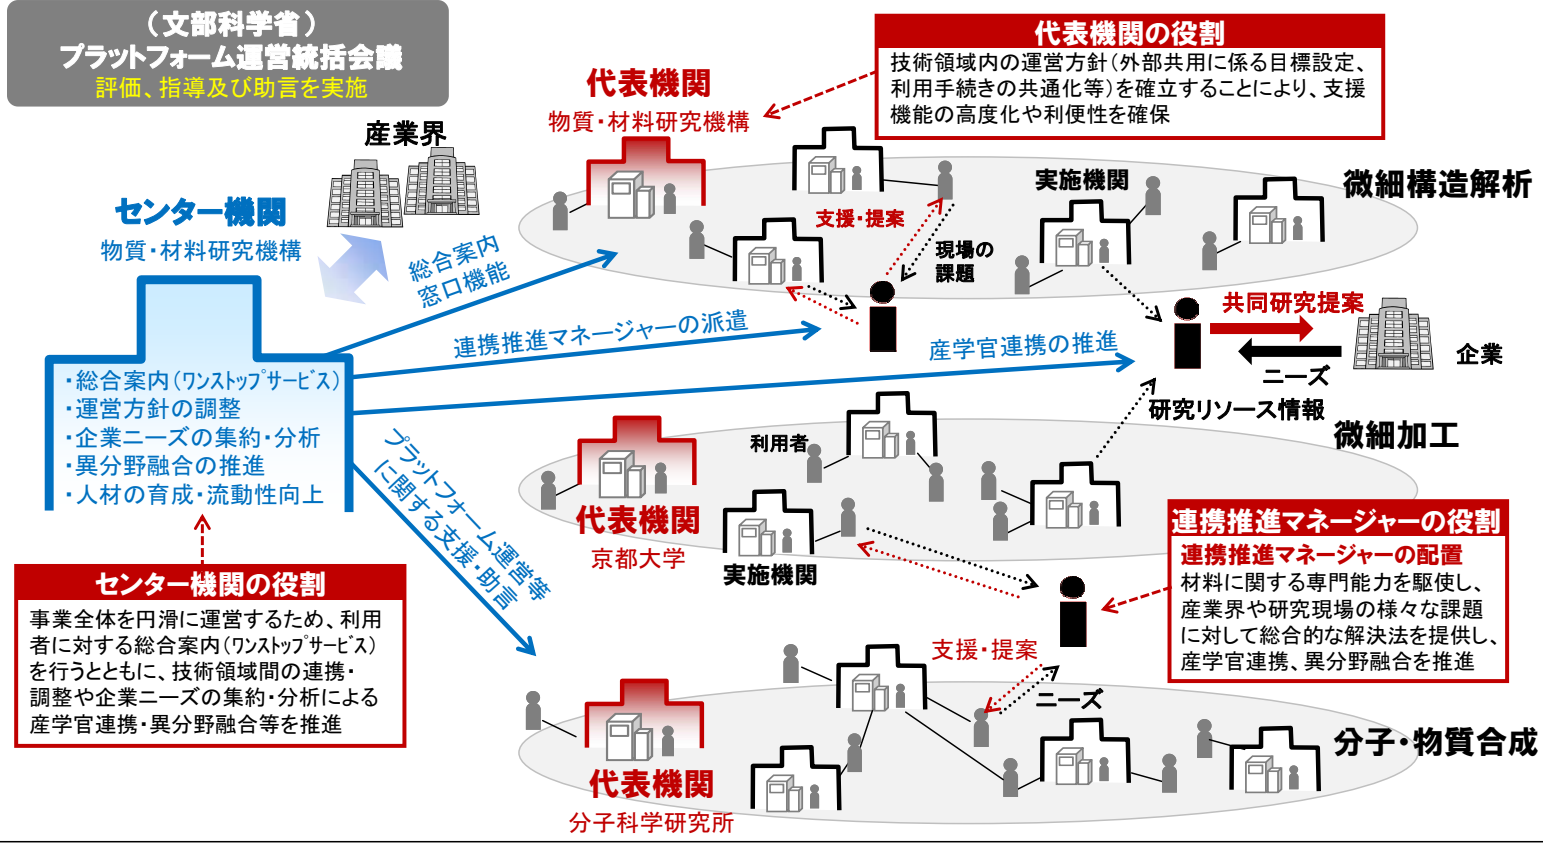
（文部科学省）
プラットフォーム運営統括会議
評価、指導及び助言を実施

産業界

センター機関
物質・材料研究機構

・総合案内（ワンストップサービス）
・運営方針の調整
・企業ニーズの集約・分析
・異分野融合の推進
・人材の育成・流動性向上

センター機関の役割
事業全体を円滑に運営するため、利用者に対する総合案内（ワンストップサービス）を行うとともに、技術領域間の連携・調整や企業ニーズの集約・分析による産学官連携・異分野融合等を推進

総合案内
窓口機能

連携推進マネージャーの派遣

産学官連携の推進

プラットフォーム運営等に関する支援・助言

代表機関
物質・材料研究機構

代表機関の役割
技術領域内の運営方針（外部共用に係る目標設定、利用手続きの共通化等）を確立することにより、支援機能の高度化や利便性を確保

支援・提案

現場の課題

実施機関

微細構造解析

共同研究提案

企業

ニーズ

研究リソース情報

微細加工

利用者

代表機関
京都大学

実施機関

連携推進マネージャーの役割
連携推進マネージャーの配置
材料に関する専門能力を駆使し、産業界や研究現場の様々な課題に対して総合的な解決法を提供し、産学官連携、異分野融合を推進

支援・提案

ニーズ

分子・物質合成

代表機関
分子科学研究所